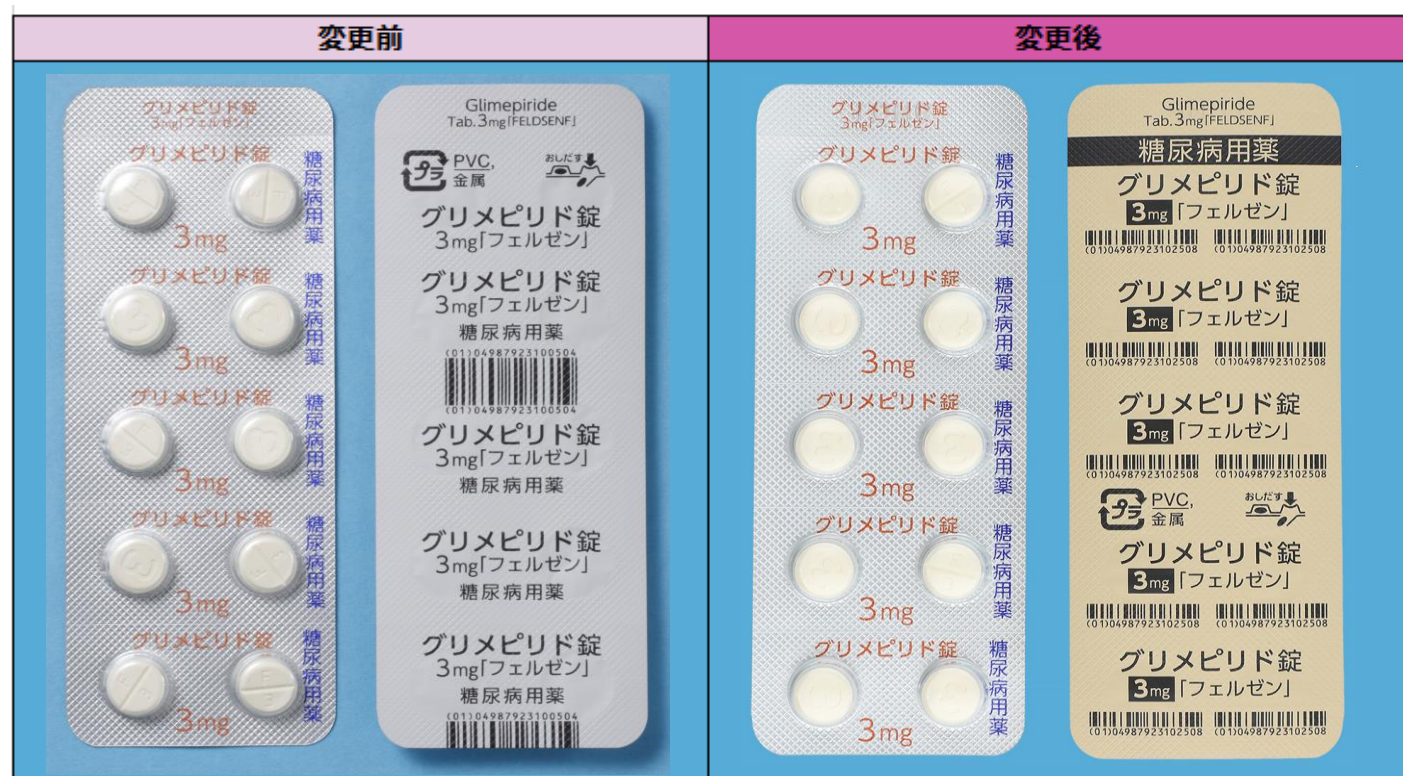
| 変更前 | 変更後 |
|---|---|

グリメピリド錠
3mg「フェルゼン」

グリメピリド錠
糖尿病用薬
3mg

グリメピリド錠
糖尿病用薬
3mg

グリメピリド錠
糖尿病用薬
3mg

グリメピリド錠
糖尿病用薬
3mg

グリメピリド錠
糖尿病用薬
3mg

Glimepiride
Tab.3mg「FELDSENF」

プラ PVC, 金属
おしだす

グリメピリド錠
3mg「フェルゼン」

グリメピリド錠
3mg「フェルゼン」
糖尿病用薬
(01)04987923100504
(01)04987923100504

グリメピリド錠
3mg「フェルゼン」
糖尿病用薬

グリメピリド錠
3mg「フェルゼン」
糖尿病用薬

グリメピリド錠
3mg「フェルゼン」
糖尿病用薬
(01)04987923100504

グリメピリド錠
3mg「フェルゼン」

グリメピリド錠
糖尿病用薬
3mg

グリメピリド錠
糖尿病用薬
3mg

グリメピリド錠
糖尿病用薬
3mg

グリメピリド錠
糖尿病用薬
3mg

グリメピリド錠
糖尿病用薬
3mg

Glimepiride
Tab.3mg「FELDSENF」

糖尿病用薬

グリメピリド錠
3mg「フェルゼン」
(01)04987923102508 (01)04987923102508

グリメピリド錠
3mg「フェルゼン」
(01)04987923102508 (01)04987923102508

グリメピリド錠
3mg「フェルゼン」
(01)04987923102508 (01)04987923102508

プラ PVC, 金属
おしだす

グリメピリド錠
3mg「フェルゼン」
(01)04987923102508 (01)04987923102508

グリメピリド錠
3mg「フェルゼン」
(01)04987923102508 (01)04987923102508